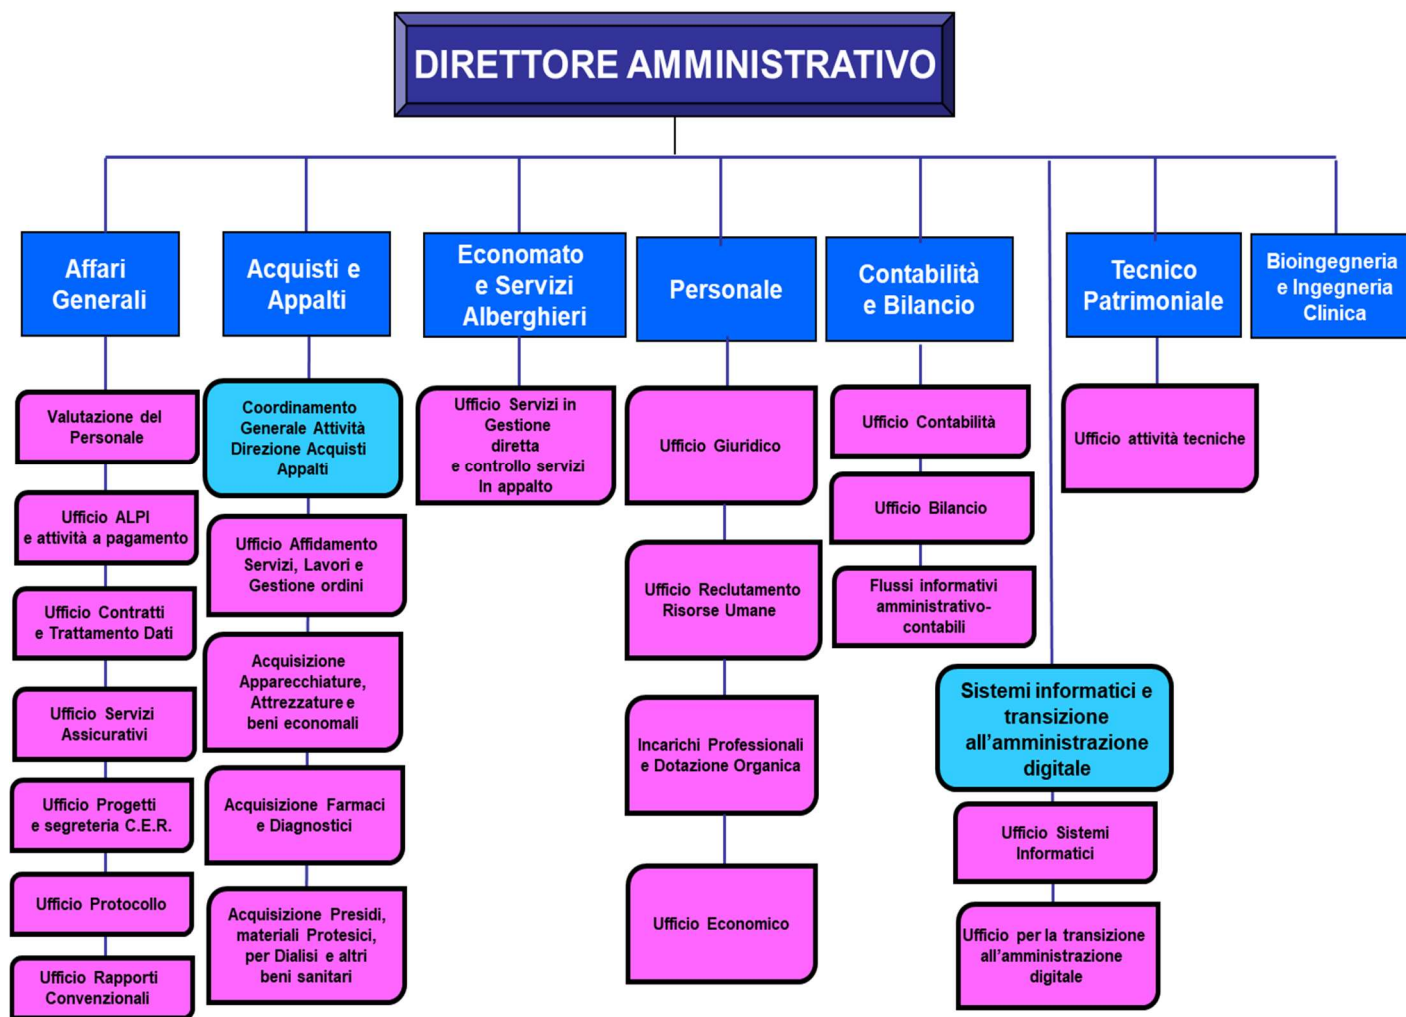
DIRETTORE AMMINISTRATIVO

Affari Generali

Valutazione del Personale

Ufficio ALPI e attività a pagamento

Ufficio Contratti e Trattamento Dati

Ufficio Servizi Assicurativi

Ufficio Progetti e segreteria C.E.R.

Ufficio Protocollo

Ufficio Rapporti Convenzionali

Acquisti e Appalti

Coordinamento Generale Attività Direzione Acquisti Appalti

Ufficio Affidamento Servizi, Lavori e Gestione ordini

Acquisizione Apparecchiature, Attrezzature e beni economali

Acquisizione Farmaci e Diagnostici

Acquisizione Presidi, materiali Protesici, per Dialisi e altri beni sanitari

Economato e Servizi Alberghieri

Ufficio Servizi in Gestione diretta e controllo servizi In appalto

Personale

Ufficio Giuridico

Ufficio Reclutamento Risorse Umane

Incarichi Professionali e Dotazione Organica

Ufficio Economico

Contabilità e Bilancio

Ufficio Contabilità

Ufficio Bilancio

Flussi informativi amministrativo-contabili

Sistemi informatici e transizione all'amministrazione digitale

Ufficio Sistemi Informatici

Ufficio per la transizione all'amministrazione digitale

Tecnico Patrimoniale

Ufficio attività tecniche

Bioingegneria e Ingegneria Clinica